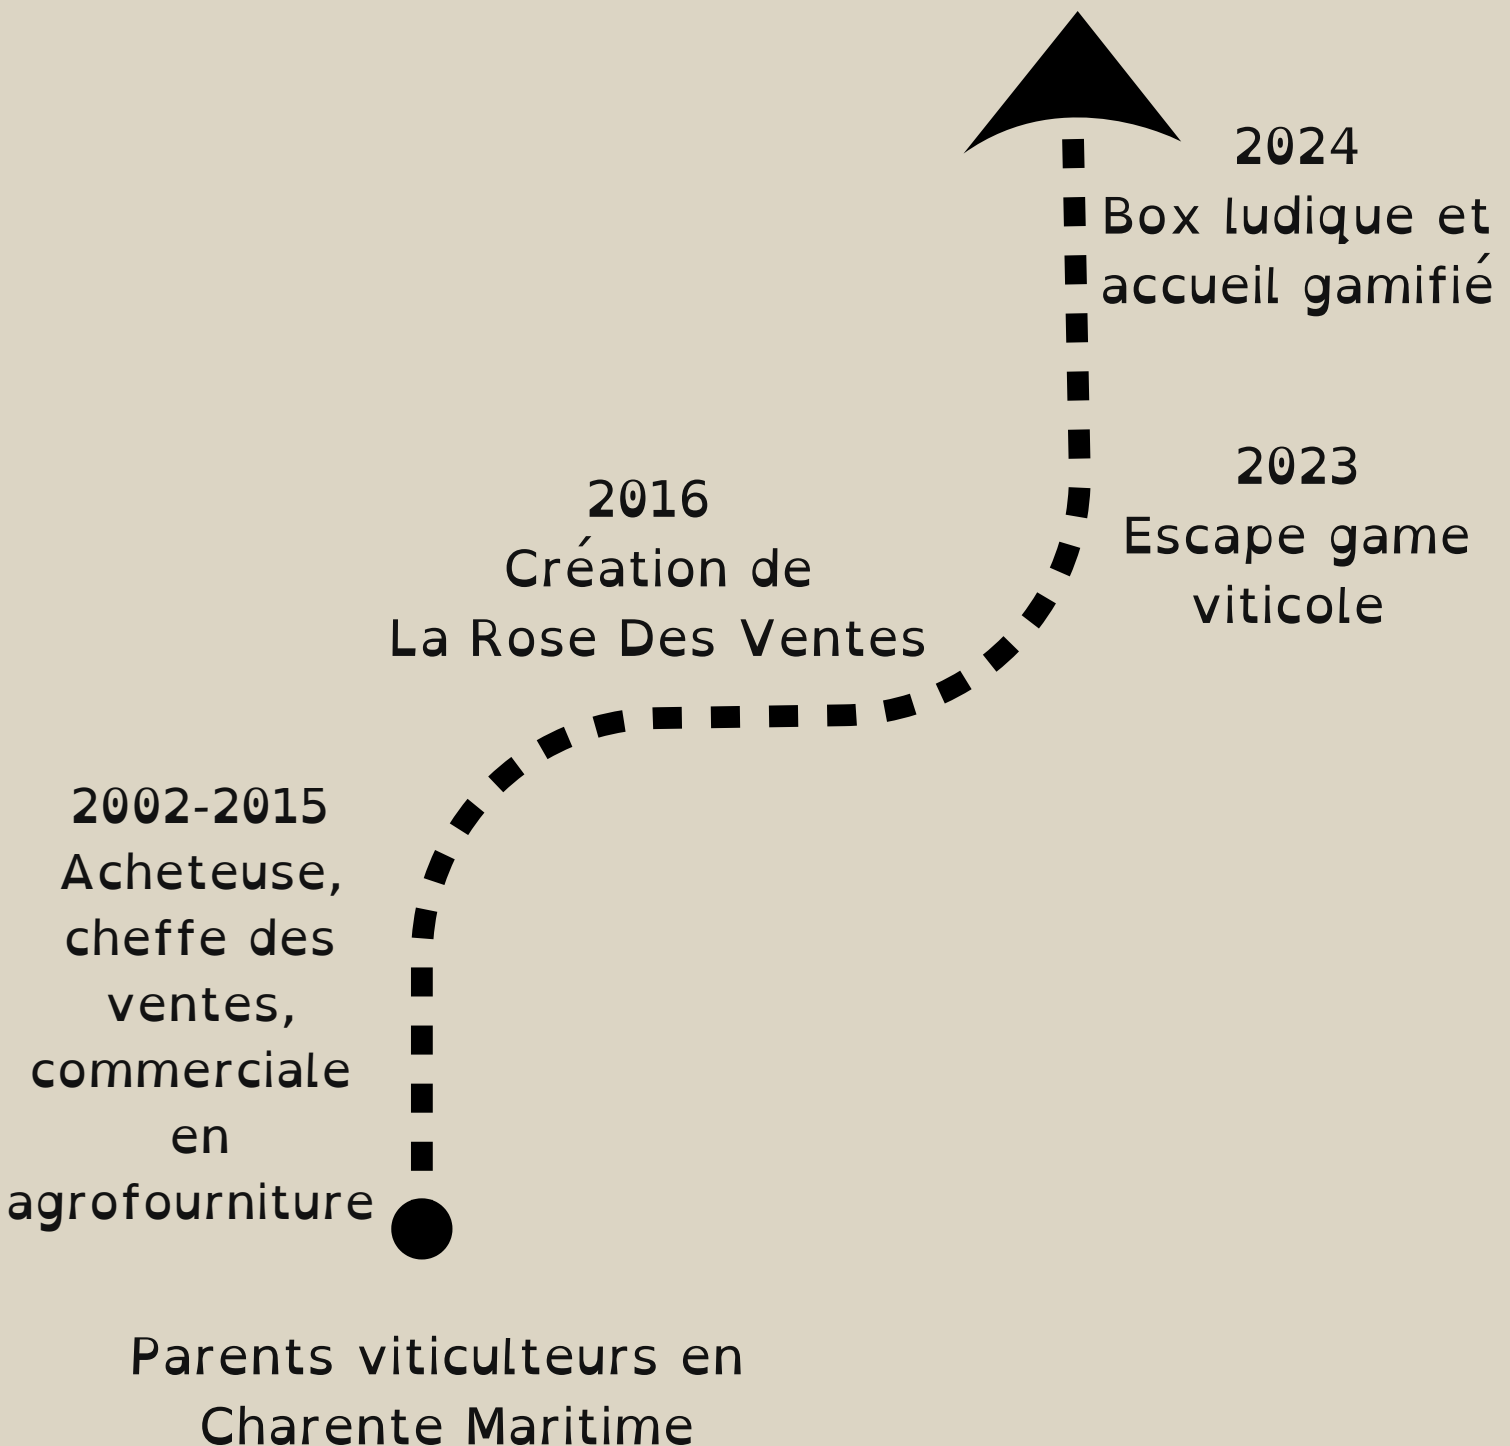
2024
Box ludique et accueil gamifié

2023
Escape game viticole

2016
Création de La Rose Des Ventes

2002-2015
Acheteuse, cheffe des ventes, commerciale en agrofourniture

Parents viticulteurs en Charente Maritime